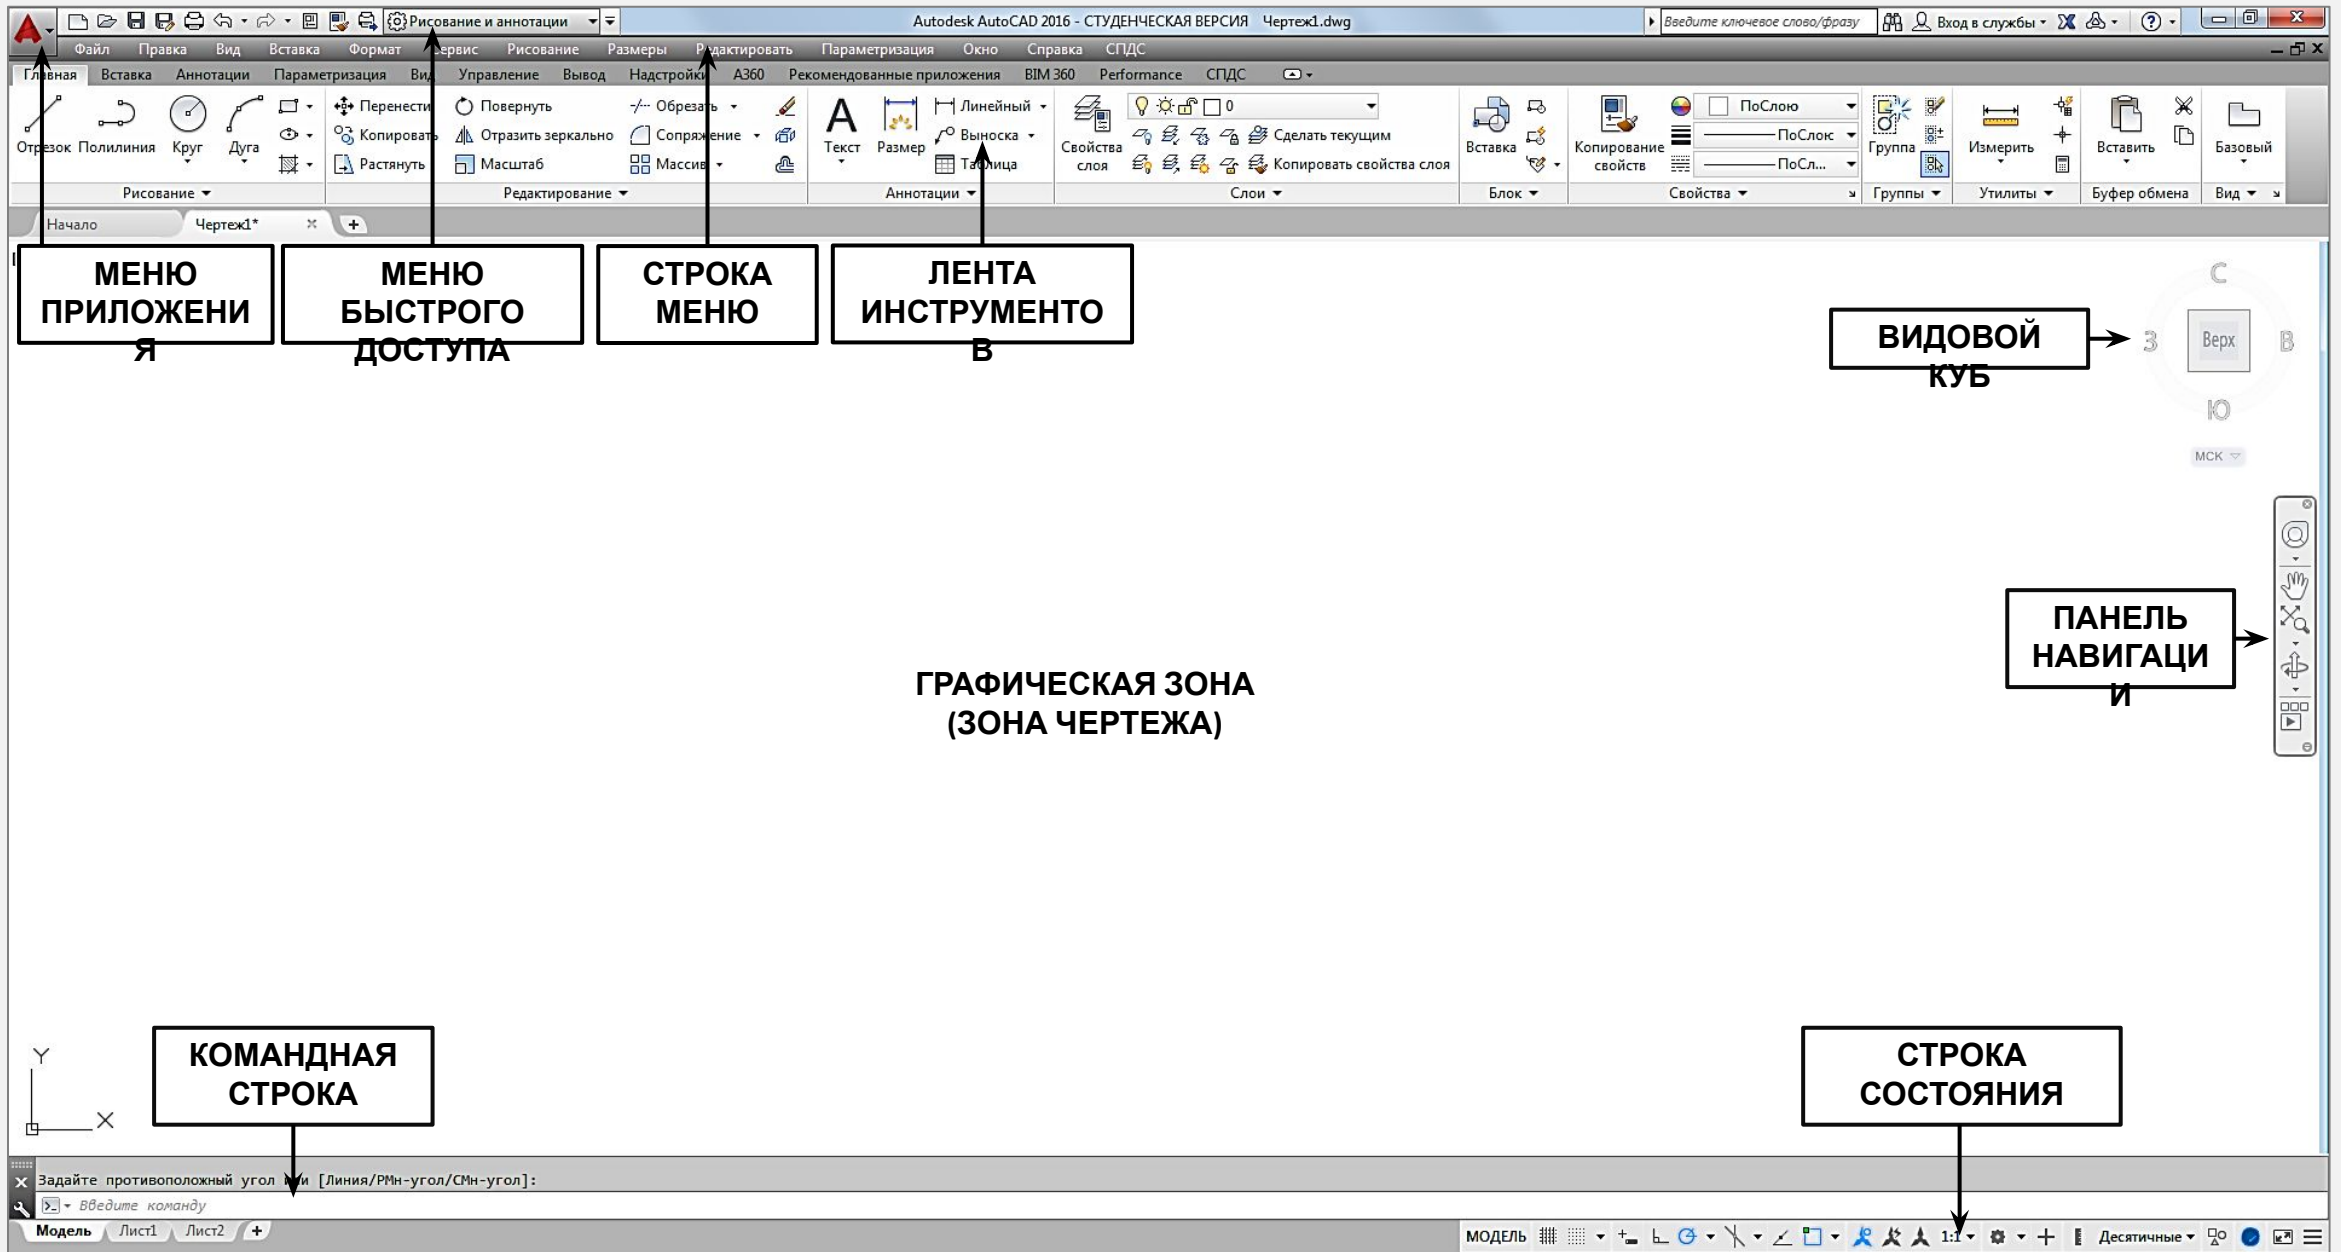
Рисование и аннотации
Autodesk AutoCAD 2016 - СТУДЕНЧЕСКАЯ ВЕРСИЯ Чертеж1.dwg
Введите ключевое слово/фразу
Вход в службы

Файл Правка Вид Вставка Формат Сервис Рисование Размеры Редактировать Параметризация Окно Справка СПДС

Главная Вставка Аннотации Параметризация Вид Управление Вывод Надстройки A360 Рекомендованные приложения BIM 360 Performance СПДС

Отрезок Полилиния Круг Дуга
Рисование

Перенести Повернуть Обрезать
Копировать Отразить зеркально Сопряжение
Растянуть Масштаб Массив
Редактирование

Текст Размер Линейный Выноска Таблица
Аннотации

Свойства слоя
0
Сделать текущим
Копировать свойства слоя
Слои

Вставка
Блок

Копирование свойств
ПоСлою
ПоСлою
ПоСл...
Свойства

Группа
Группы

Измерить
Утилиты

Вставить
Буфер обмена

Базовый
Вид

Начало
Чертеж1*

МЕНЮ ПРИЛОЖЕНИЯ

МЕНЮ БЫСТРОГО ДОСТУПА

СТРОКА МЕНЮ

ЛЕНТА ИНСТРУМЕНТОВ

ВИДОВОЙ КУБ

С
З
Верх
В
Ю
МСК

ПАНЕЛЬ НАВИГАЦИИ

ГРАФИЧЕСКАЯ ЗОНА (ЗОНА ЧЕРТЕЖА)

Y
X

КОМАНДНАЯ СТРОКА

СТРОКА СОСТОЯНИЯ

Задайте противоположный угол или [Линия/РМн-угол/СМн-угол]:
Введите команду

Модель Лист1 Лист2

МОДЕЛЬ 1:1 Десятичные